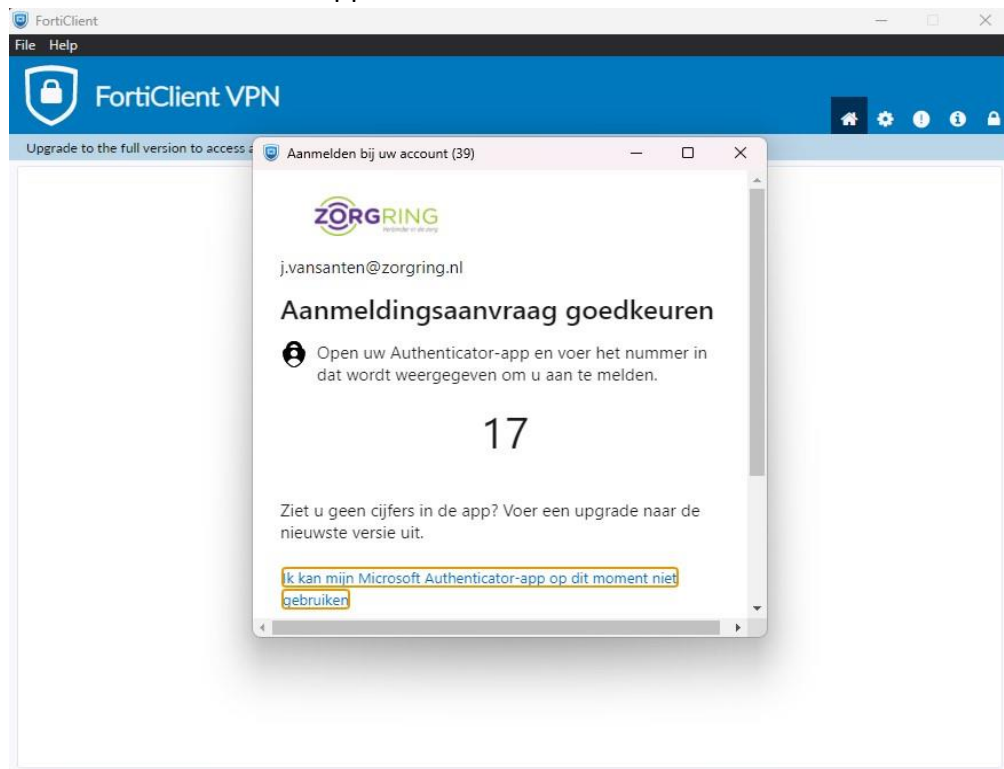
FortiClient

File Help

FortiClient VPN

Upgrade to the full version to access a

Aanmelden bij uw account (39)

ZORGRING

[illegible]

j.vansanten@zorgring.nl

Aanmeldingsaanvraag goedkeuren

Open uw Authenticator-app en voer het nummer in dat wordt weergegeven om u aan te melden.

17

Ziet u geen cijfers in de app? Voer een upgrade naar de nieuwste versie uit.

Ik kan mijn Microsoft Authenticator-app op dit moment niet gebruiken